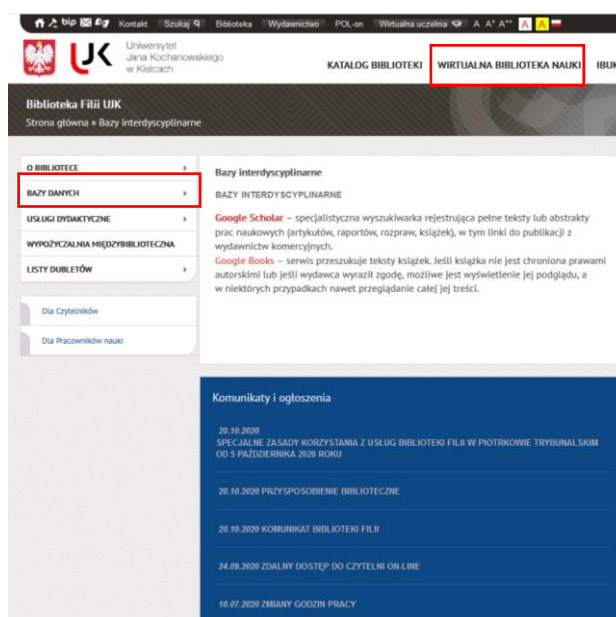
bip Kontakt Szukaj Biblioteka Wydawnictwo POL-on Wirtualna uczelnia A A+ A++ A A

UJK Uniwersytet Jana Kochanowskiego w Kielcach

KATALOG BIBLIOTEKI WIRTUALNA BIBLIOTEKA NAUKI IBUK

Biblioteka Filii UJK
Strona główna » Bazy interdyscyplinarne

O BIBLIOTECE
BAZY DANYCH
USŁUGI DYDAKTYCZNE
WYPOŻYCZALNIA MIĘDZYBIBLIOTECZNA
LISTY DUBLETÓW

Dla Czytelników
Dla Pracowników nauki

Bazy interdyscyplinarne

BAZY INTERDYSCYPLINARNE

Google Scholar – specjalistyczna wyszukiwarka rejestrująca pełne teksty lub abstrakty prac naukowych (artykułów, raportów, rozpraw, książek), w tym linki do publikacji z wydawnictw komercyjnych.
Google Books – serwis przeszukuje teksty książek. Jeśli książka nie jest chroniona prawami autorskimi lub jeśli wydawca wyraził zgodę, możliwe jest wyświetlenie jej podglądu, a w niektórych przypadkach nawet przeglądanie całej jej treści.

Komunikaty i ogłoszenia

20.10.2020
SPECJALNE ZASADY KORZYSTANIA Z USŁUG BIBLIOTEKI FILII W PIOTRKOWIE TRYBUNALSKIM OD 5 PAŹDZIERNIKA 2020 ROKU

20.10.2020 PRZYSPOSOBIENIE BIBLIOTECZNE

20.10.2020 KOMUNIKAT BIBLIOTEKI FILII

24.09.2020 ZDALNY DOSTĘP DO CZYTELNI ON-LINE

10.07.2020 ZMIANY GODZIN PRACY